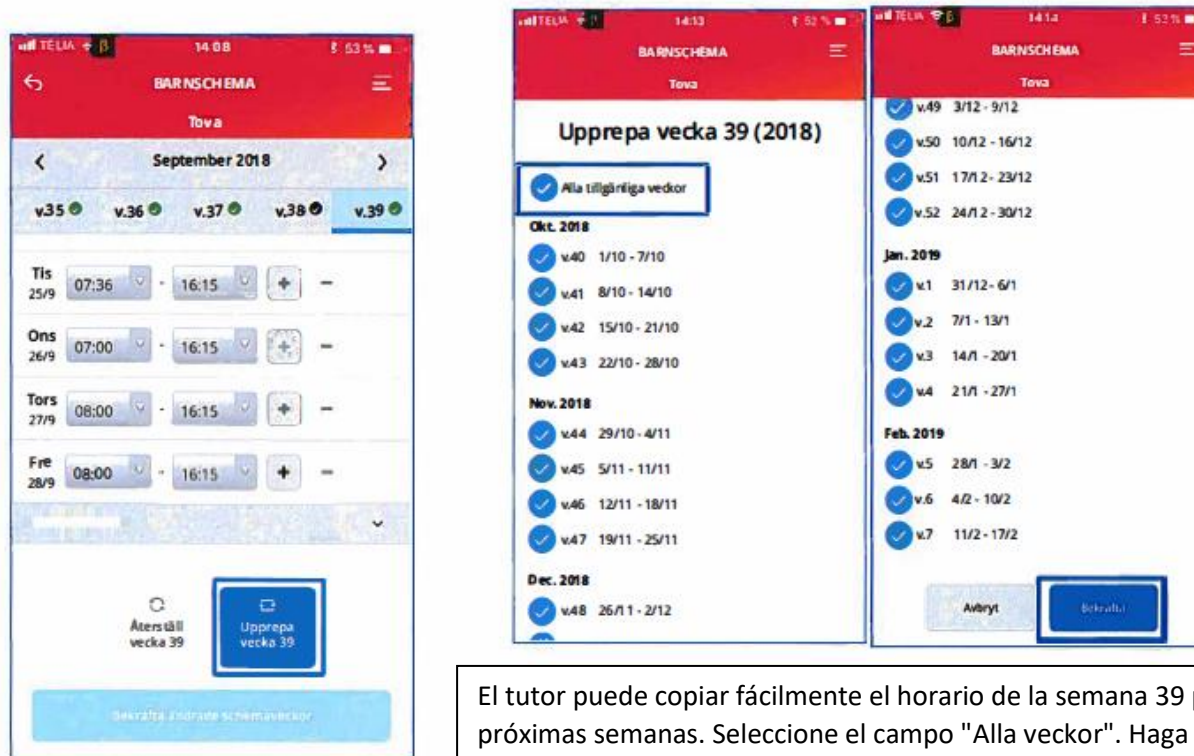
TELIA 14:08 53 %

BARNSCHEMA

Tova

September 2018

v.35 v.36 v.37 v.38 v.39

Tis 25/9 07:36 - 16:15 + −

Ons 26/9 07:00 - 16:15 + −

Tors 27/9 08:00 - 16:15 + −

Fre 28/9 08:00 - 16:15 + −

Återställ vecka 39

Upprepa vecka 39

Bekräfta ändrade schemaveckor

TELIA 14:13 52 %

BARNSCHEMA

Tova

Upprepa vecka 39 (2018)

Alla tillgängliga veckor

Okt. 2018

v.40 1/10 - 7/10

v.41 8/10 - 14/10

v.42 15/10 - 21/10

v.43 22/10 - 28/10

Nov. 2018

v.44 29/10 - 4/11

v.45 5/11 - 11/11

v.46 12/11 - 18/11

v.47 19/11 - 25/11

Dec. 2018

v.48 26/11 - 2/12

TELIA 14:14 52 %

BARNSCHEMA

Tova

v.49 3/12 - 9/12

v.50 10/12 - 16/12

v.51 17/12 - 23/12

v.52 24/12 - 30/12

Jan. 2019

v.1 31/12 - 6/1

v.2 7/1 - 13/1

v.3 14/1 - 20/1

v.4 21/1 - 27/1

Feb. 2019

v.5 28/1 - 3/2

v.6 4/2 - 10/2

v.7 11/2 - 17/2

Avbryt

Bekräfta

El tutor puede copiar fácilmente el horario de la semana 39 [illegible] próximas semanas. Seleccione el campo "Alla veckor". Haga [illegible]